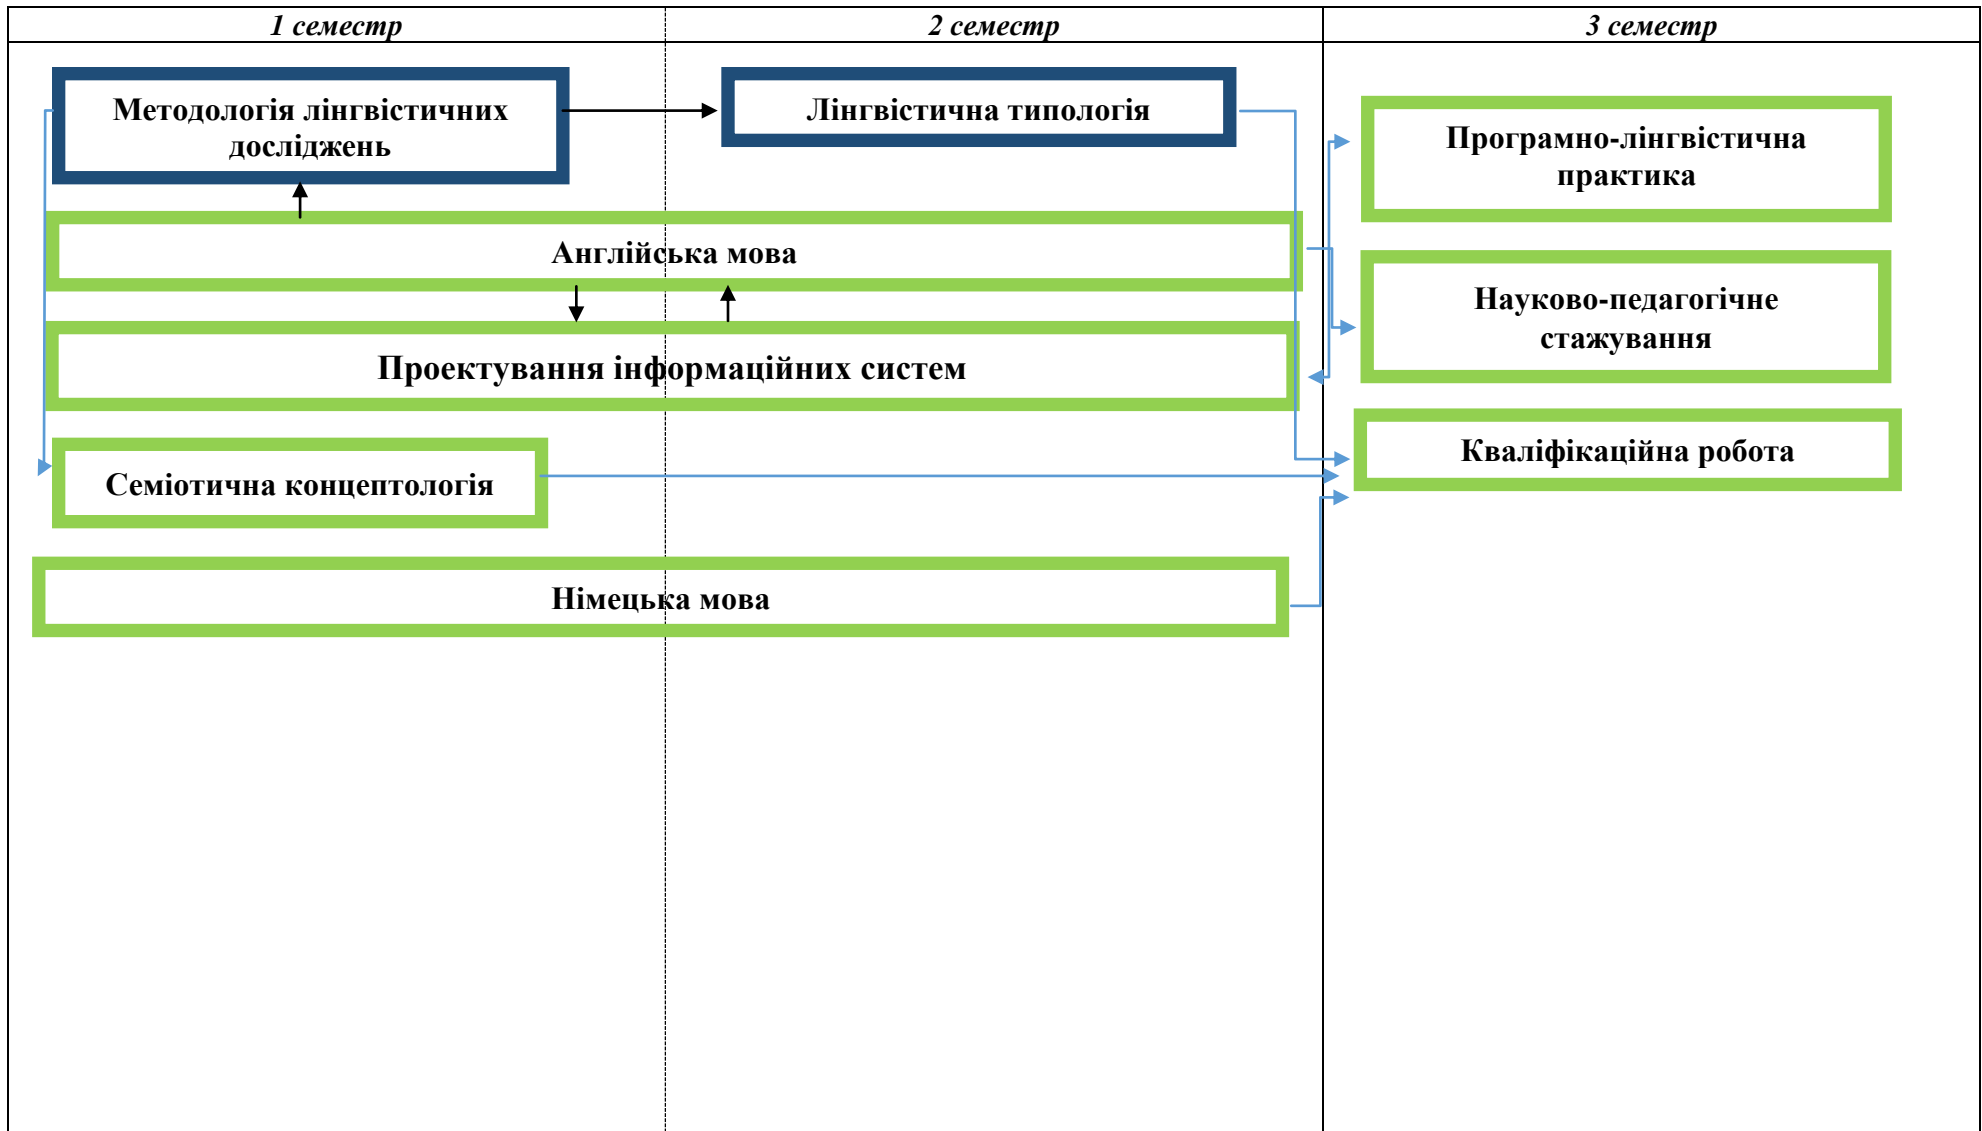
1 семестр

2 семестр

3 семестр

Методологія лінгвістичних досліджень

Лінгвістична типологія

Програмно-лінгвістична практика

Англійська мова

Науково-педагогічне стажування

Проектування інформаційних систем

Кваліфікаційна робота

Семіотична концептологія

Німецька мова